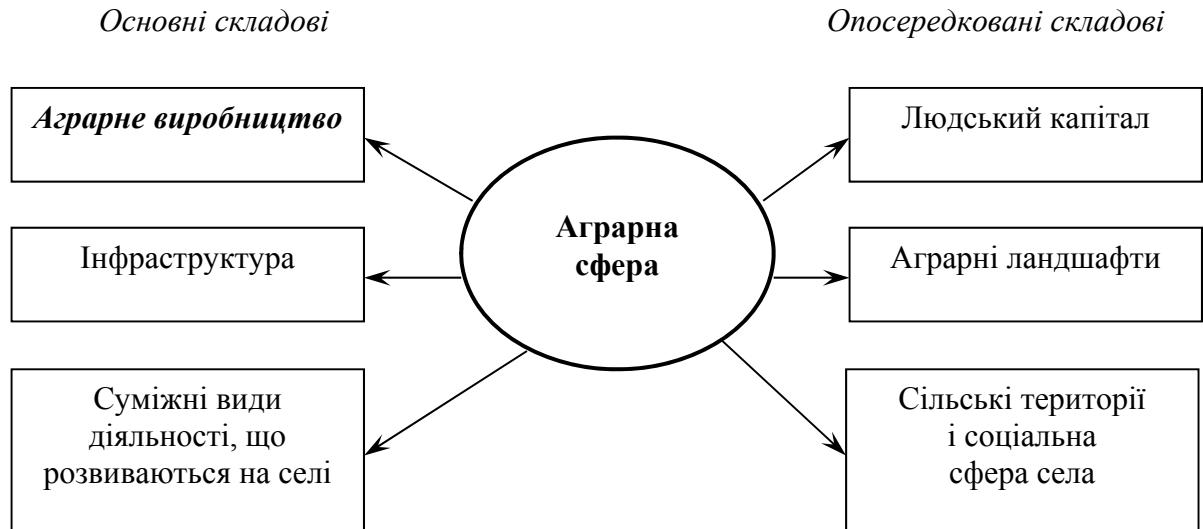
Основні складові

Опосередковані складові

Аграрне виробництво

Людський капітал

Аграрна сфера

Інфраструктура

Аграрні ландшафти

Суміжні види діяльності, що розвиваються на селі

Сільські території і соціальна сфера села